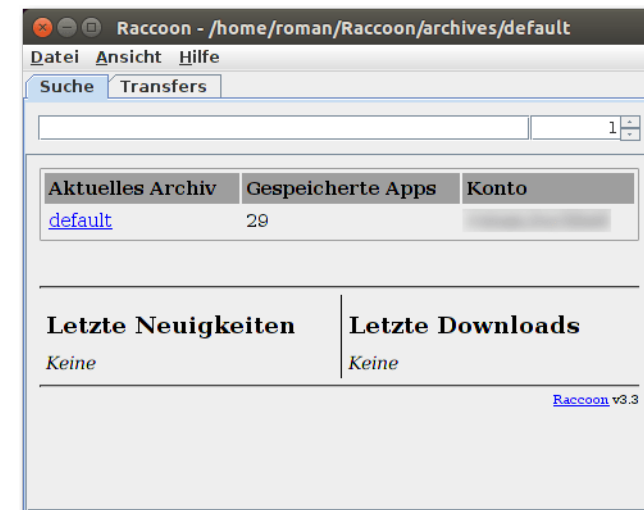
Raccoon - /home/roman/Raccoon/archives/default

Datei Ansicht Hilfe

Suche Transfers

1

| Aktuelles Archiv | Gespeicherte Apps | Konto |
|---|---|---|
| default | 29 | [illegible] |

Letzte Neuigkeiten

Keine

Letzte Downloads

Keine

Raccoon v3.3